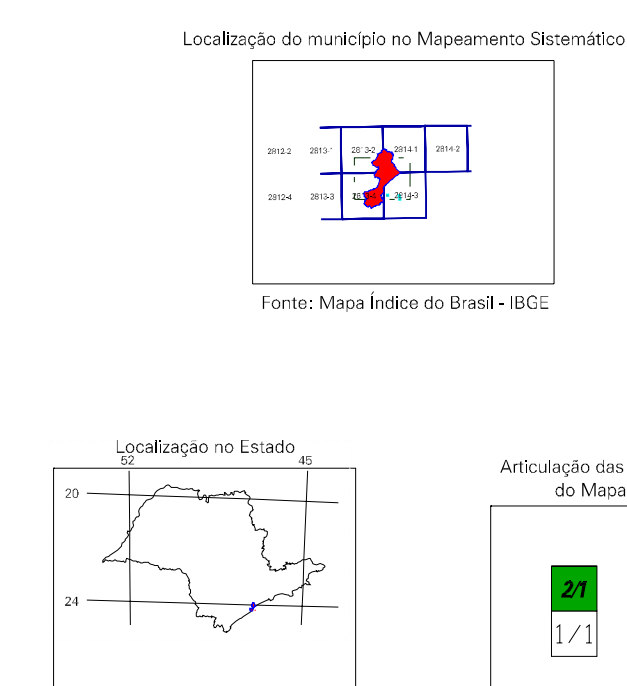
Localização do município no Mapeamento Sistemático

2912-2
2813-1
2813-2
2814-1
2814-2
2912-4
2813-3
2813-4
2814-3

Fonte: Mapa Índice do Brasil - IBGE

Localização no Estado
52
45
20
24

Articulação das
do Mapa

2/1
1/1